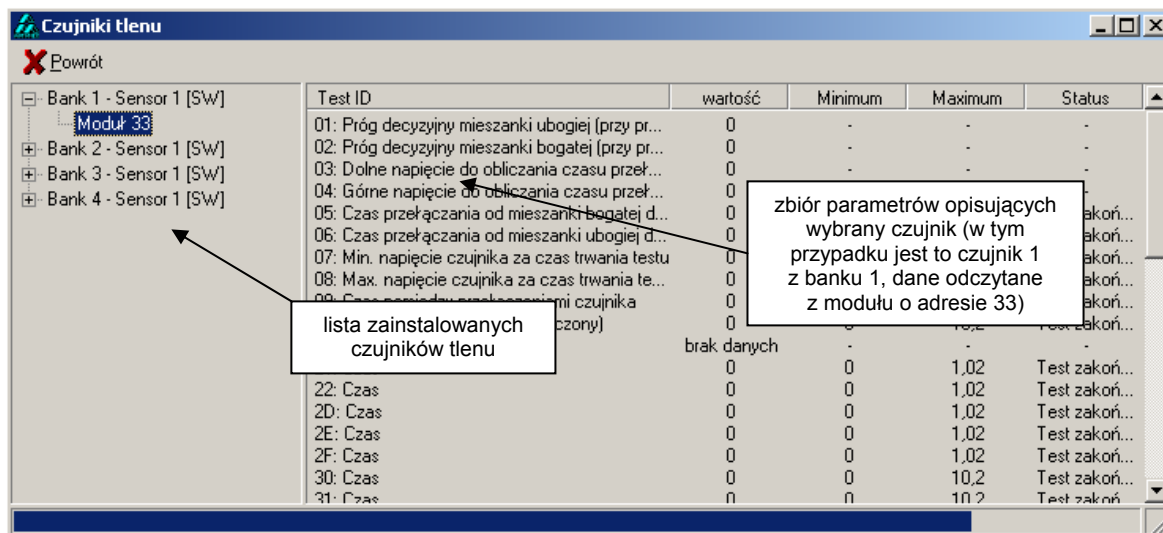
Czujniki tlenu

Powrót

Bank 1 - Sensor 1 [SW]
Moduł 33
Bank 2 - Sensor 1 [SW]
Bank 3 - Sensor 1 [SW]
Bank 4 - Sensor 1 [SW]

| Test ID | wartość | Minimum | Maximum | Status |
|---|---|---|---|---|
| 01: Próg decyzyjny mieszanki ubogiej (przy pr... | 0 | - | - | - |
| 02: Próg decyzyjny mieszanki bogatej (przy pr... | 0 | - | - | - |
| 03: Dolne napięcie do obliczania czasu przeł... | 0 | - | - | - |
| 04: Górne napięcie do obliczania czasu przeł... | 0 | | | |
| 05: Czas przełączania od mieszanki bogatej d... | | | | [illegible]akoń... |
| 06: Czas przełączania od mieszanki ubogiej d... | | | | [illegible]akoń... |
| 07: Min. napięcie czujnika za czas trwania testu | 0 | | | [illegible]akoń... |
| 08: Max. napięcie czujnika za czas trwania te... | 0 | | | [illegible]akoń... |
| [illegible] | 0 | | | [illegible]akoń... |
| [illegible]czony) | 0 | 0 | 10,2 | Test zakoń... |
| | brak danych | - | - | - |
| | 0 | 0 | 1,02 | Test zakoń... |
| 22: Czas | 0 | 0 | 1,02 | Test zakoń... |
| 2D: Czas | 0 | 0 | 1,02 | Test zakoń... |
| 2E: Czas | 0 | 0 | 1,02 | Test zakoń... |
| 2F: Czas | 0 | 0 | 1,02 | Test zakoń... |
| 30: Czas | 0 | 0 | 10,2 | Test zakoń... |
| 31: Czas | 0 | 0 | 10,2 | Test zakoń... |

zbiór parametrów opisujących wybrany czujnik (w tym przypadku jest to czujnik 1 z banku 1, dane odczytane z modułu o adresie 33)

lista zainstalowanych czujników tlenu